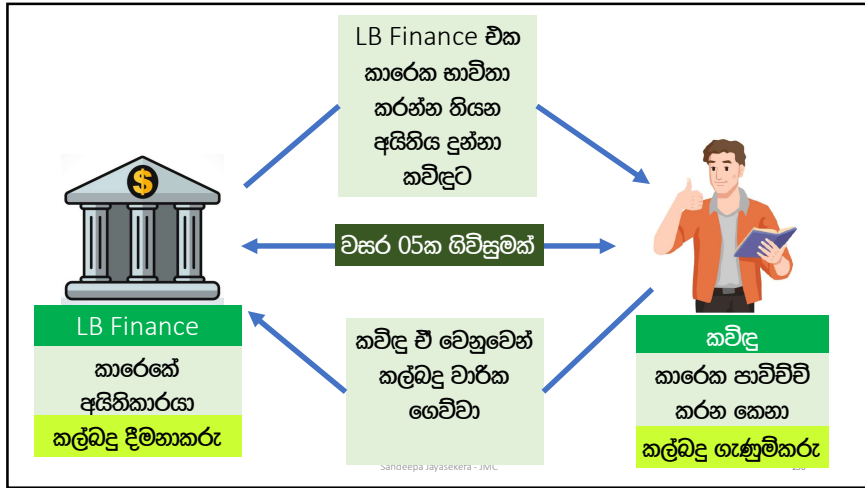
LB Finance එක කාරෙක භාවිතා කරන්න තියන අයිතිය දුන්නා කවිඳුට

වසර 05ක ගිවිසුමක්

LB Finance

කාරෙකේ අයිතිකාරයා

කල්බදු දීමනාකරු

කවිඳු එ් වෙනුවෙන් කල්බදු වාරික ගෙව්වා

කවිඳු

කාරෙක පාවිච්චි කරන කෙනා

කල්බදු ගැණුම්කරු

Sandeepa Jayasekera - JMC

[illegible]